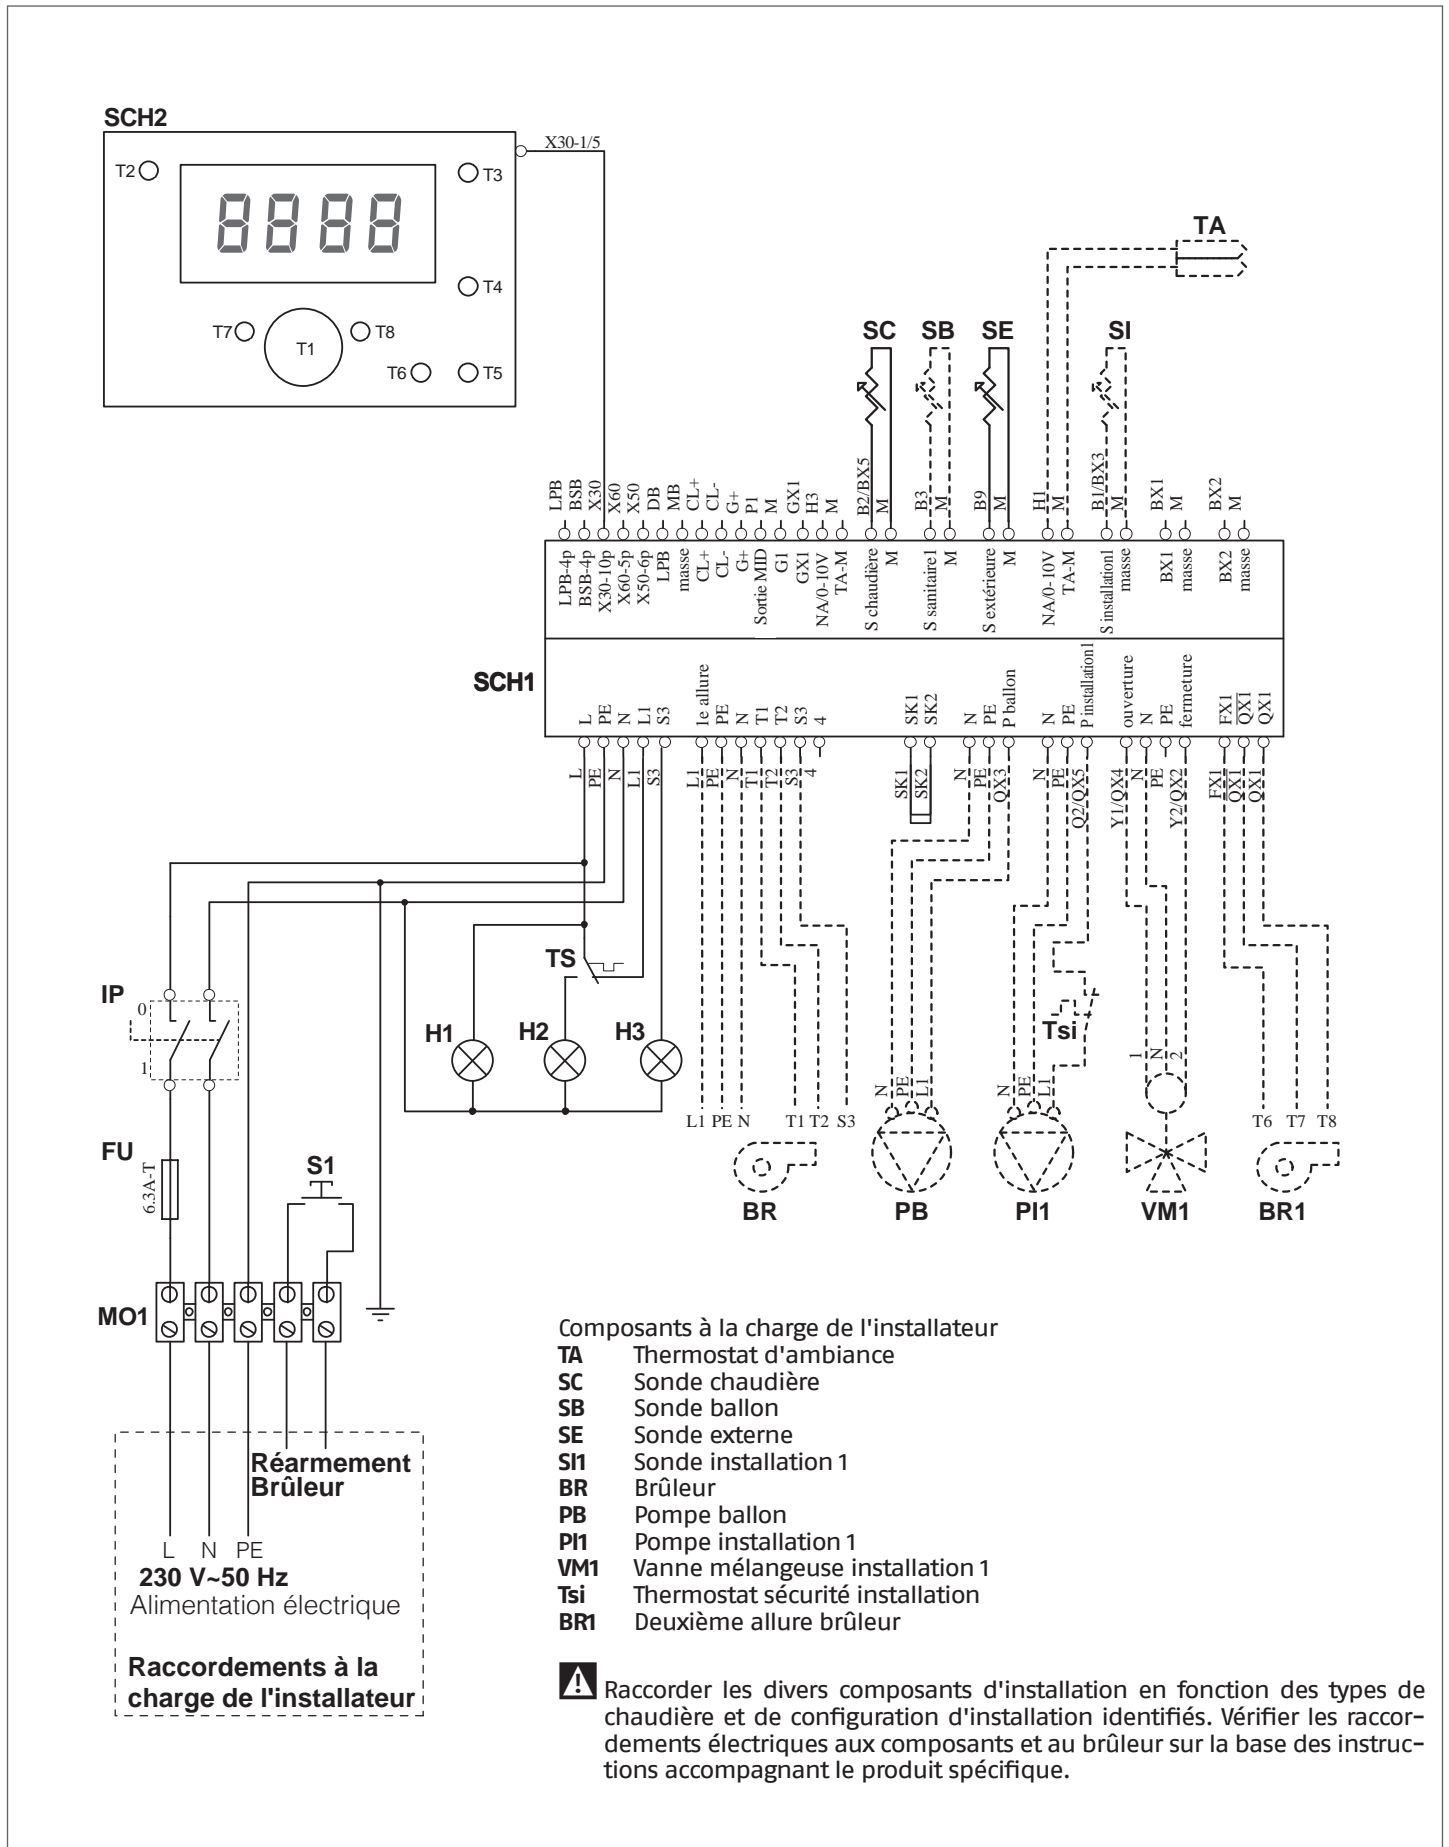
SCH2

T2 T3 T4 T7 T1 T8 T6 T5

8888

X30-1/5

TA

SC SB SE SI

LPB BSB X30 X60 X50 DB MB CL+ CL- G+ P1 M GX1 H3 M B2/BX5 M B3 M B9 M H1 M B1/BX3 M BX1 M BX2 M

LPB-4p BSB-4p X30-10p X60-5p X50-6p LPB masse CL+ CL- G+ Sortie MID G1 GX1 NA/0-10V TA-M S chaudière M S sanitaire1 M S extérieure M NA/0-10V TA-M S installation1 masse BX1 masse BX2 masse

SCH1

L PE N L1 S3 1e allure PE N T1 T2 S3 4 SK1 SK2 N PE P ballon N PE P installation1 ouverture N PE fermeture FX1 $\overline{QX1}$ QX1

L PE N L1 S3 L1 PE N T1 T2 S3 4 SK1 SK2 N PE QX3 N PE Q2/QX5 Y1/QX4 N PE Y2/QX2 FX1 $\overline{QX1}$ QX1

TS

IP

0

1

H1 H2 H3

Tsi

N PE L1 N PE L1 1 N 2

L1 PE N T1 T2 S3 T6 T7 T8

FU

6.3A-T

S1

BR PB PI1 VM1 BR1

MO1

Réarmement Brûleur

L N PE
230 V~50 Hz
Alimentation électrique

Raccordements à la charge de l'installateur

Composants à la charge de l'installateur
TA Thermostat d'ambiance
SC Sonde chaudière
SB Sonde ballon
SE Sonde externe
SI1 Sonde installation 1
BR Brûleur
PB Pompe ballon
PI1 Pompe installation 1
VM1 Vanne mélangeuse installation 1
Tsi Thermostat sécurité installation
BR1 Deuxième allure brûleur

Raccorder les divers composants d'installation en fonction des types de chaudière et de configuration d'installation identifiés. Vérifier les raccordements électriques aux composants et au brûleur sur la base des instructions accompagnant le produit spécifique.